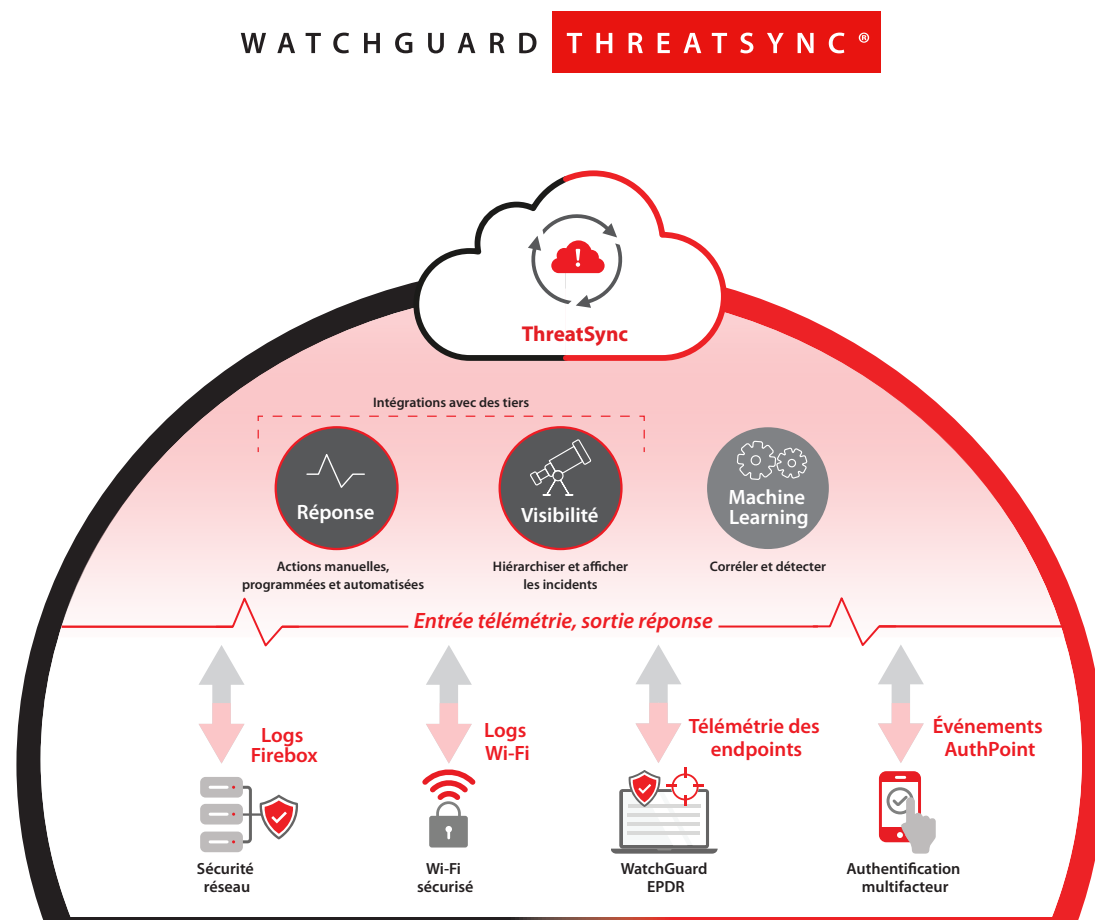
WATCHGUARD THREATSYNC®

ThreatSync

Intégrations avec des tiers

Réponse

Actions manuelles, programmées et automatisées

Visibilité

Hiérarchiser et afficher les incidents

Machine Learning

Corréler et détecter

Entrée télémétrie, sortie réponse

Logs Firebox

Logs Wi-Fi

Télémétrie des endpoints

Événements AuthPoint

Sécurité réseau

Wi-Fi sécurisé

WatchGuard EPDR

Authentification multifacteur